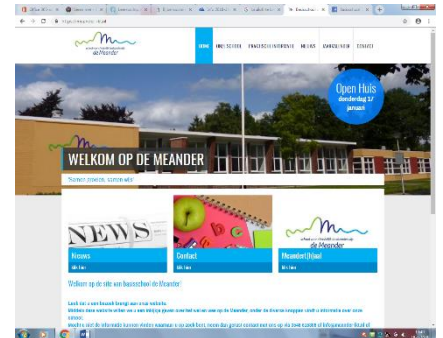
de Meander

HOME ONZE SCHOOL PRAKTISCHE INFORMATIE NIEUWS OUDERS/KINDEREN CONTACT

Open Huis donderdag 17 januari

WELKOM OP DE MEANDER

Samen groeien, samen leren

NEWS

Nieuws
Lees meer

Contact
Lees meer

de Meander

Meander(t)doel
Lees meer

Welkom op de site van basisschool de Meander!

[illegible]